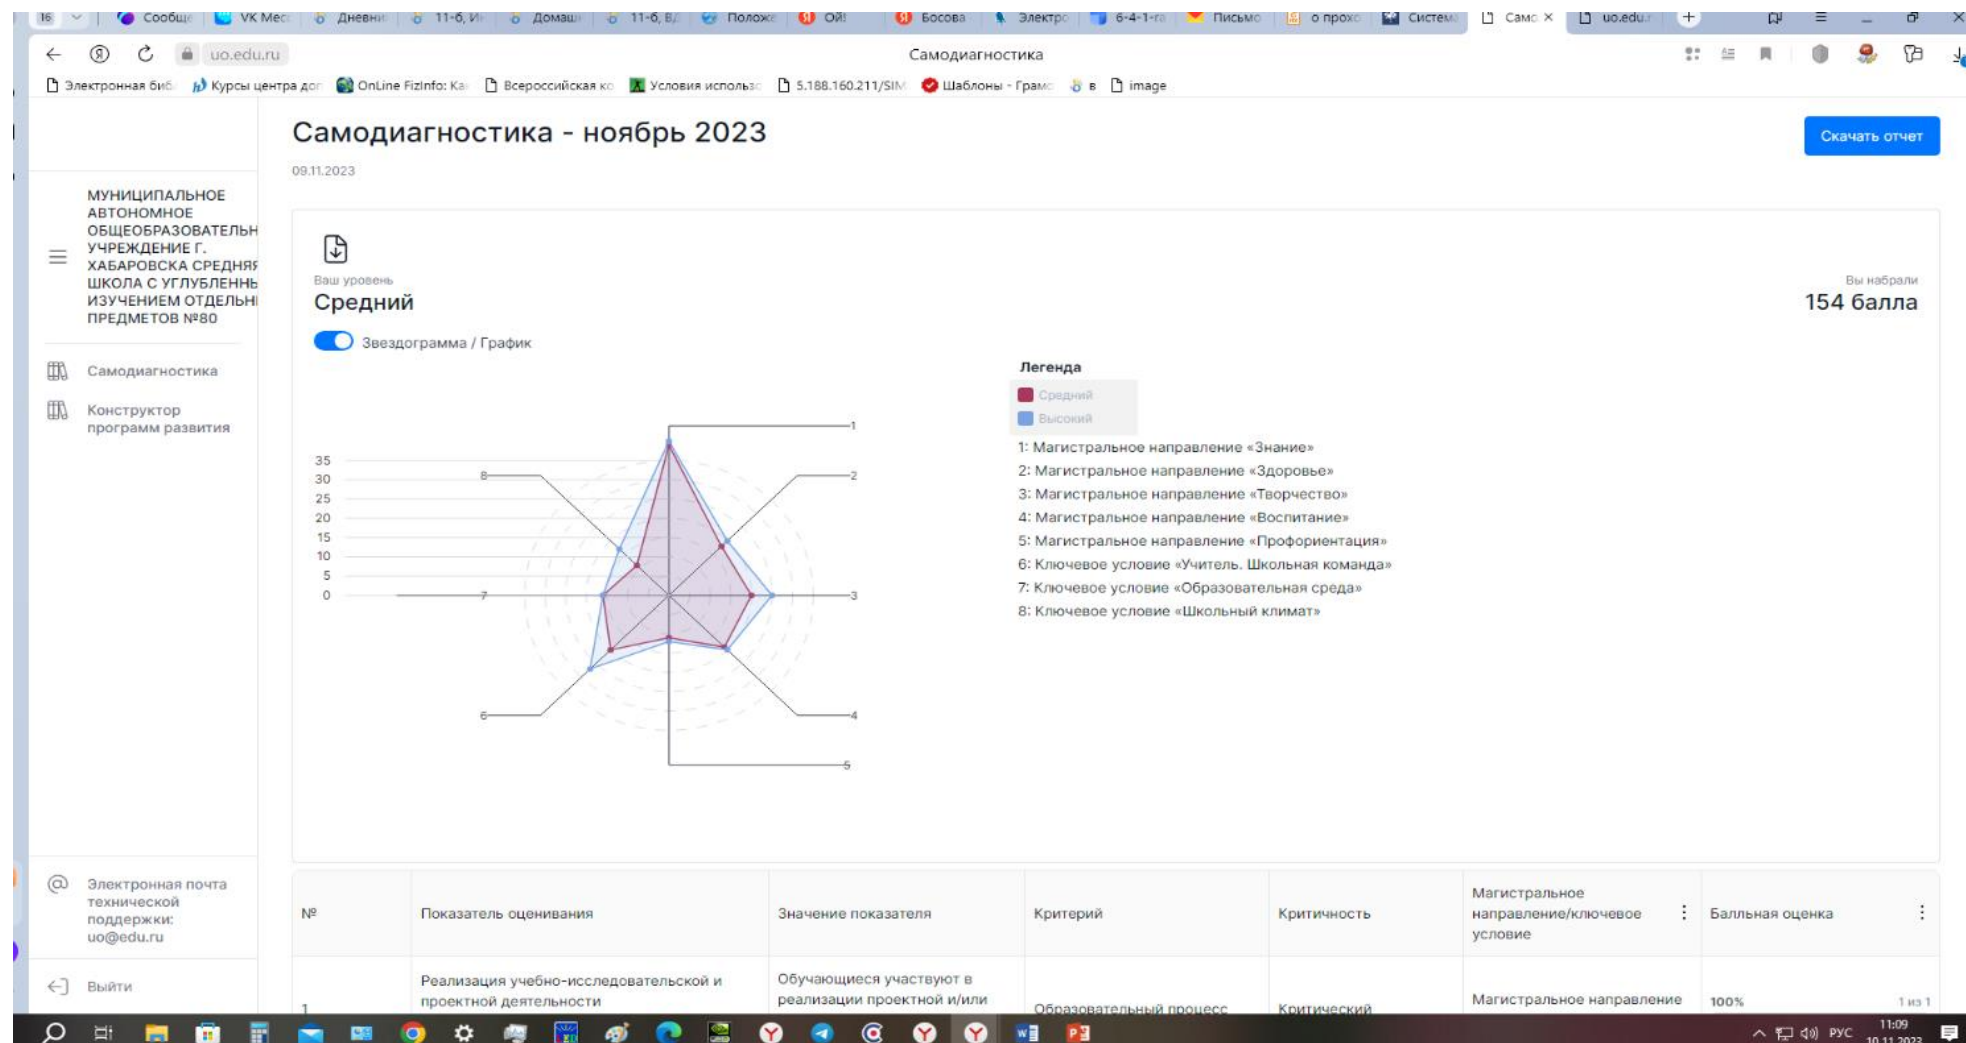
16 Сообщ VK Мес Дневни 11-6, И Домаш 11-6, В Положе Ой! Босова Электро 6-4-1-га Письмо о прохо Система Само × uo.edu.r +

uo.edu.ru Самодиагностика

Электронная биб Курсы центра доп OnLine FizInfo: Ка Всероссийская ко Условия использ 5.188.160.211/SIM Шаблоны - Грамо в image

Самодиагностика - ноябрь 2023

09.11.2023

Скачать отчет

МУНИЦИПАЛЬНОЕ АВТОНОМНОЕ ОБЩЕОБРАЗОВАТЕЛЬН УЧРЕЖДЕНИЕ Г. ХАБАРОВСКА СРЕДНЯЯ ШКОЛА С УГЛУБЛЕННЬ ИЗУЧЕНИЕМ ОТДЕЛЬНЬ ПРЕДМЕТОВ №80

Самодиагностика

Конструктор программ развития

Ваш уровень
Средний

Вы набрали
154 балла

Звездограмма / График

Легенда
Средний
Высокий

1: Магистральное направление «Знание»
2: Магистральное направление «Здоровье»
3: Магистральное направление «Творчество»
4: Магистральное направление «Воспитание»
5: Магистральное направление «Профориентация»
6: Ключевое условие «Учитель. Школьная команда»
7: Ключевое условие «Образовательная среда»
8: Ключевое условие «Школьный климат»

35
30
25
20
15
10
5
0

1 2 3 4 5 6 7 8

Электронная почта технической поддержки: uo@edu.ru

Выйти

| № | Показатель оценивания | Значение показателя | Критерий | Критичность | Магистральное направление/ключевое условие | Балльная оценка |
|---|---|---|---|---|---|---|
| 1 | Реализация учебно-исследовательской и проектной деятельности | Обучающиеся участвуют в реализации проектной и/или | Образовательный процесс | Критический | Магистральное направление | 100% 1 из 1 |

РУС 11:09 10.11.2023